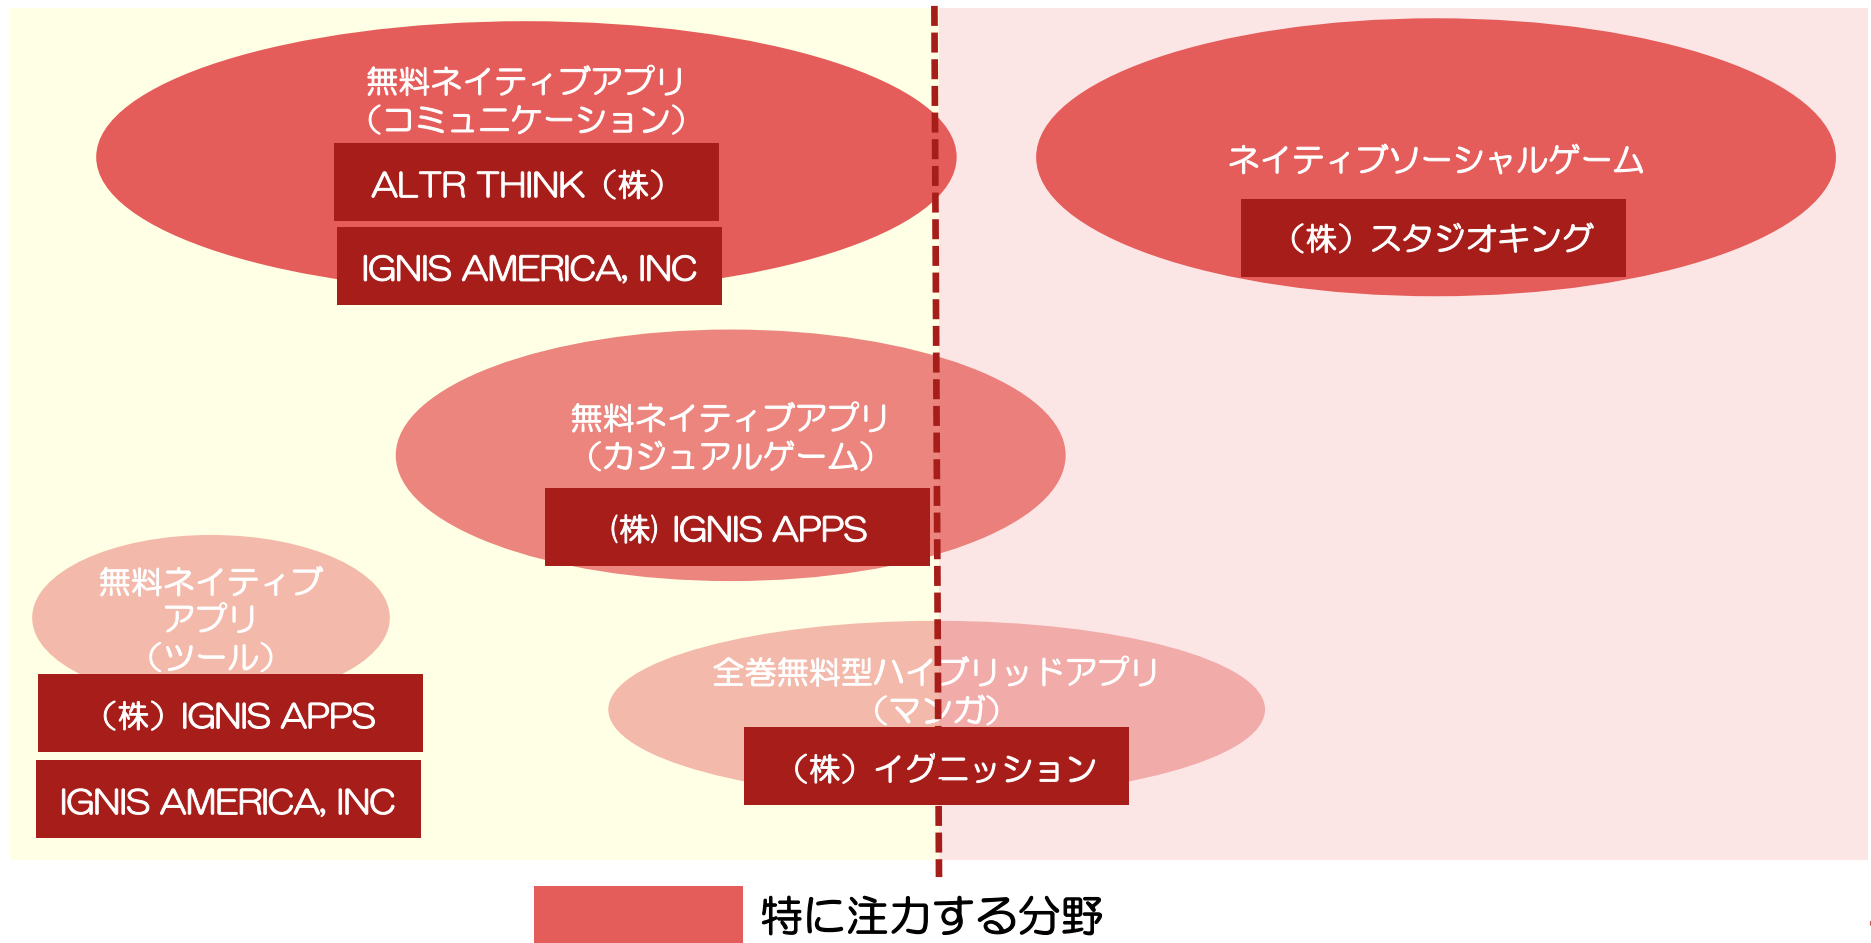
無料ネイティブアプリ
（コミュニケーション）

ALTR THINK（株）

IGNIS AMERICA, INC

ネイティブソーシャルゲーム

（株）スタジオキング

無料ネイティブアプリ
（カジュアルゲーム）

（株）IGNIS APPS

無料ネイティブ
アプリ
（ツール）

（株）IGNIS APPS

IGNIS AMERICA, INC

全巻無料型ハイブリッドアプリ
（マンガ）

（株）イグニッション

特に注力する分野